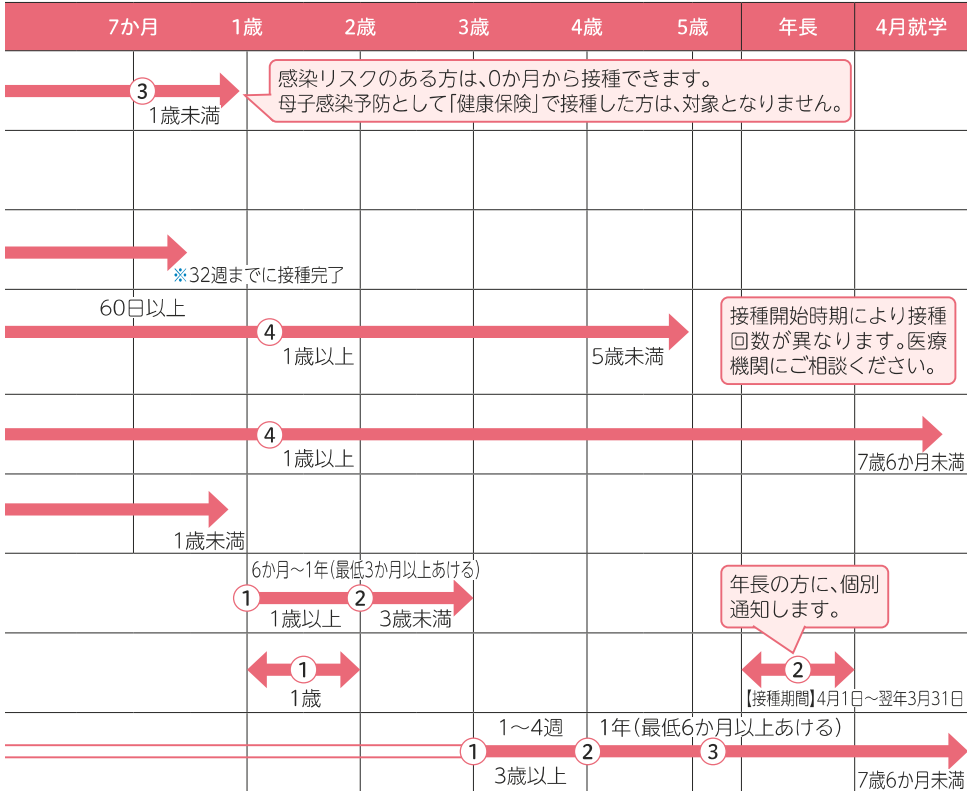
| 7か月 | 1歳 | 2歳 | 3歳 | 4歳 | 5歳 | 年長 | 4月就学 |
|---|---|---|---|---|---|---|---|

3
1歳未満
感染リスクのある方は、0か月から接種できます。
母子感染予防として「健康保険」で接種した方は、対象となりません。

※32週までに接種完了

60日以上
4
1歳以上
5歳未満
接種開始時期により接種回数が異なります。医療機関にご相談ください。

4
1歳以上
7歳6か月未満

1歳未満

6か月〜1年(最低3か月以上あける)
1
2
1歳以上
3歳未満
年長の方に、個別通知します。

1
1歳
2
【接種期間】4月1日〜翌年3月31日

1〜4週
1年(最低6か月以上あける)
1
2
3
3歳以上
7歳6か月未満